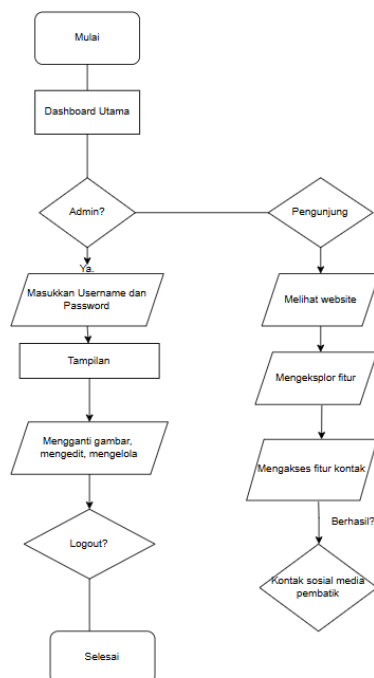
Mulai

Dashboard Utama

Admin?

Pengunjung

Ya.

Masukkan Username dan Password

Melihat website

Tampilan

Mengeksplor fitur

Mengganti gambar, mengedit, mengelola

Mengakses fitur kontak

Berhasil?

Logout?

Kontak sosial media pembatik

Selesai